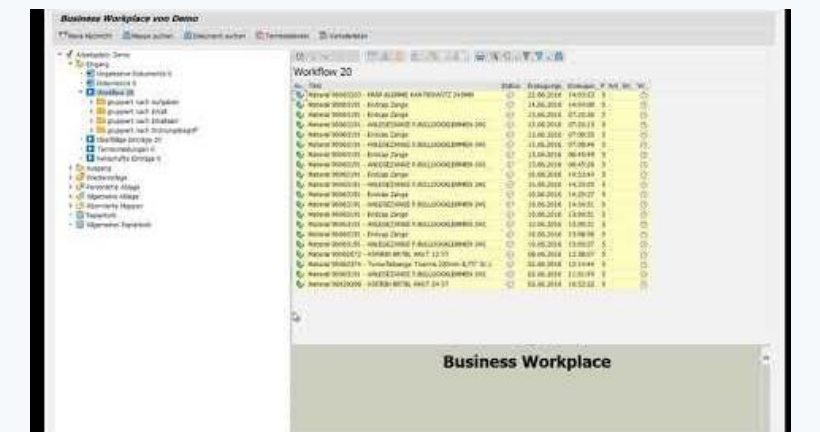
Business Workplace von Demo

Neue Nachricht | Mappe suchen | Dokument suchen | Termin kalender | Verteiler

Arbeitsplatz: Demo
Eingang
Ungelesene Dokumente
Dokumente
Workflow 20
gruppiert nach Aufgaben
gruppiert nach Inhalt
gruppiert nach Ursachen
gruppiert nach Sortierungsbegriff
Überfällige Einträge
Terminmeldungen
Verschiebe Einträge
Ausgang
Wiedervorlage
Persönliche Ablage
Allgemeine Ablage
Abonnierte Mappen
Papierkorb
Allgemeiner Papierkorb

Workflow 20

| Titel | Status | Eingangsdatum | Eingangszeit |
|---|---|---|---|
| Material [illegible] | | 22.06.2016 | 14:03:03 |
| Material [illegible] Eintrag Zange | | 14.06.2016 | 14:04:08 |
| Material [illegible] Eintrag Zange | | 13.06.2016 | 07:20:38 |
| Material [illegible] | | 13.06.2016 | 07:20:23 |
| Material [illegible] | | 13.06.2016 | 07:08:33 |
| Material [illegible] | | 13.06.2016 | 07:08:49 |
| Material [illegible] Eintrag Zange | | 13.06.2016 | 06:43:49 |
| Material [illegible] | | 13.06.2016 | 06:47:28 |
| Material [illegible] Eintrag Zange | | 10.06.2016 | 14:53:44 |
| Material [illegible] | | 10.06.2016 | 14:20:03 |
| Material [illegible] Eintrag Zange | | 10.06.2016 | 14:20:37 |
| Material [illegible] | | 10.06.2016 | 14:16:31 |
| Material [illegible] Eintrag Zange | | 10.06.2016 | 13:59:51 |
| Material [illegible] | | 10.06.2016 | 13:59:31 |
| Material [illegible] Eintrag Zange | | 10.06.2016 | 13:58:58 |
| Material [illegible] | | 10.06.2016 | 13:55:07 |
| Material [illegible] | | 08.06.2016 | 12:38:07 |
| Material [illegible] | | 02.06.2016 | 12:13:44 |
| Material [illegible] | | 02.06.2016 | 11:51:59 |
| Material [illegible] | | 02.06.2016 | 10:52:22 |

Business Workplace